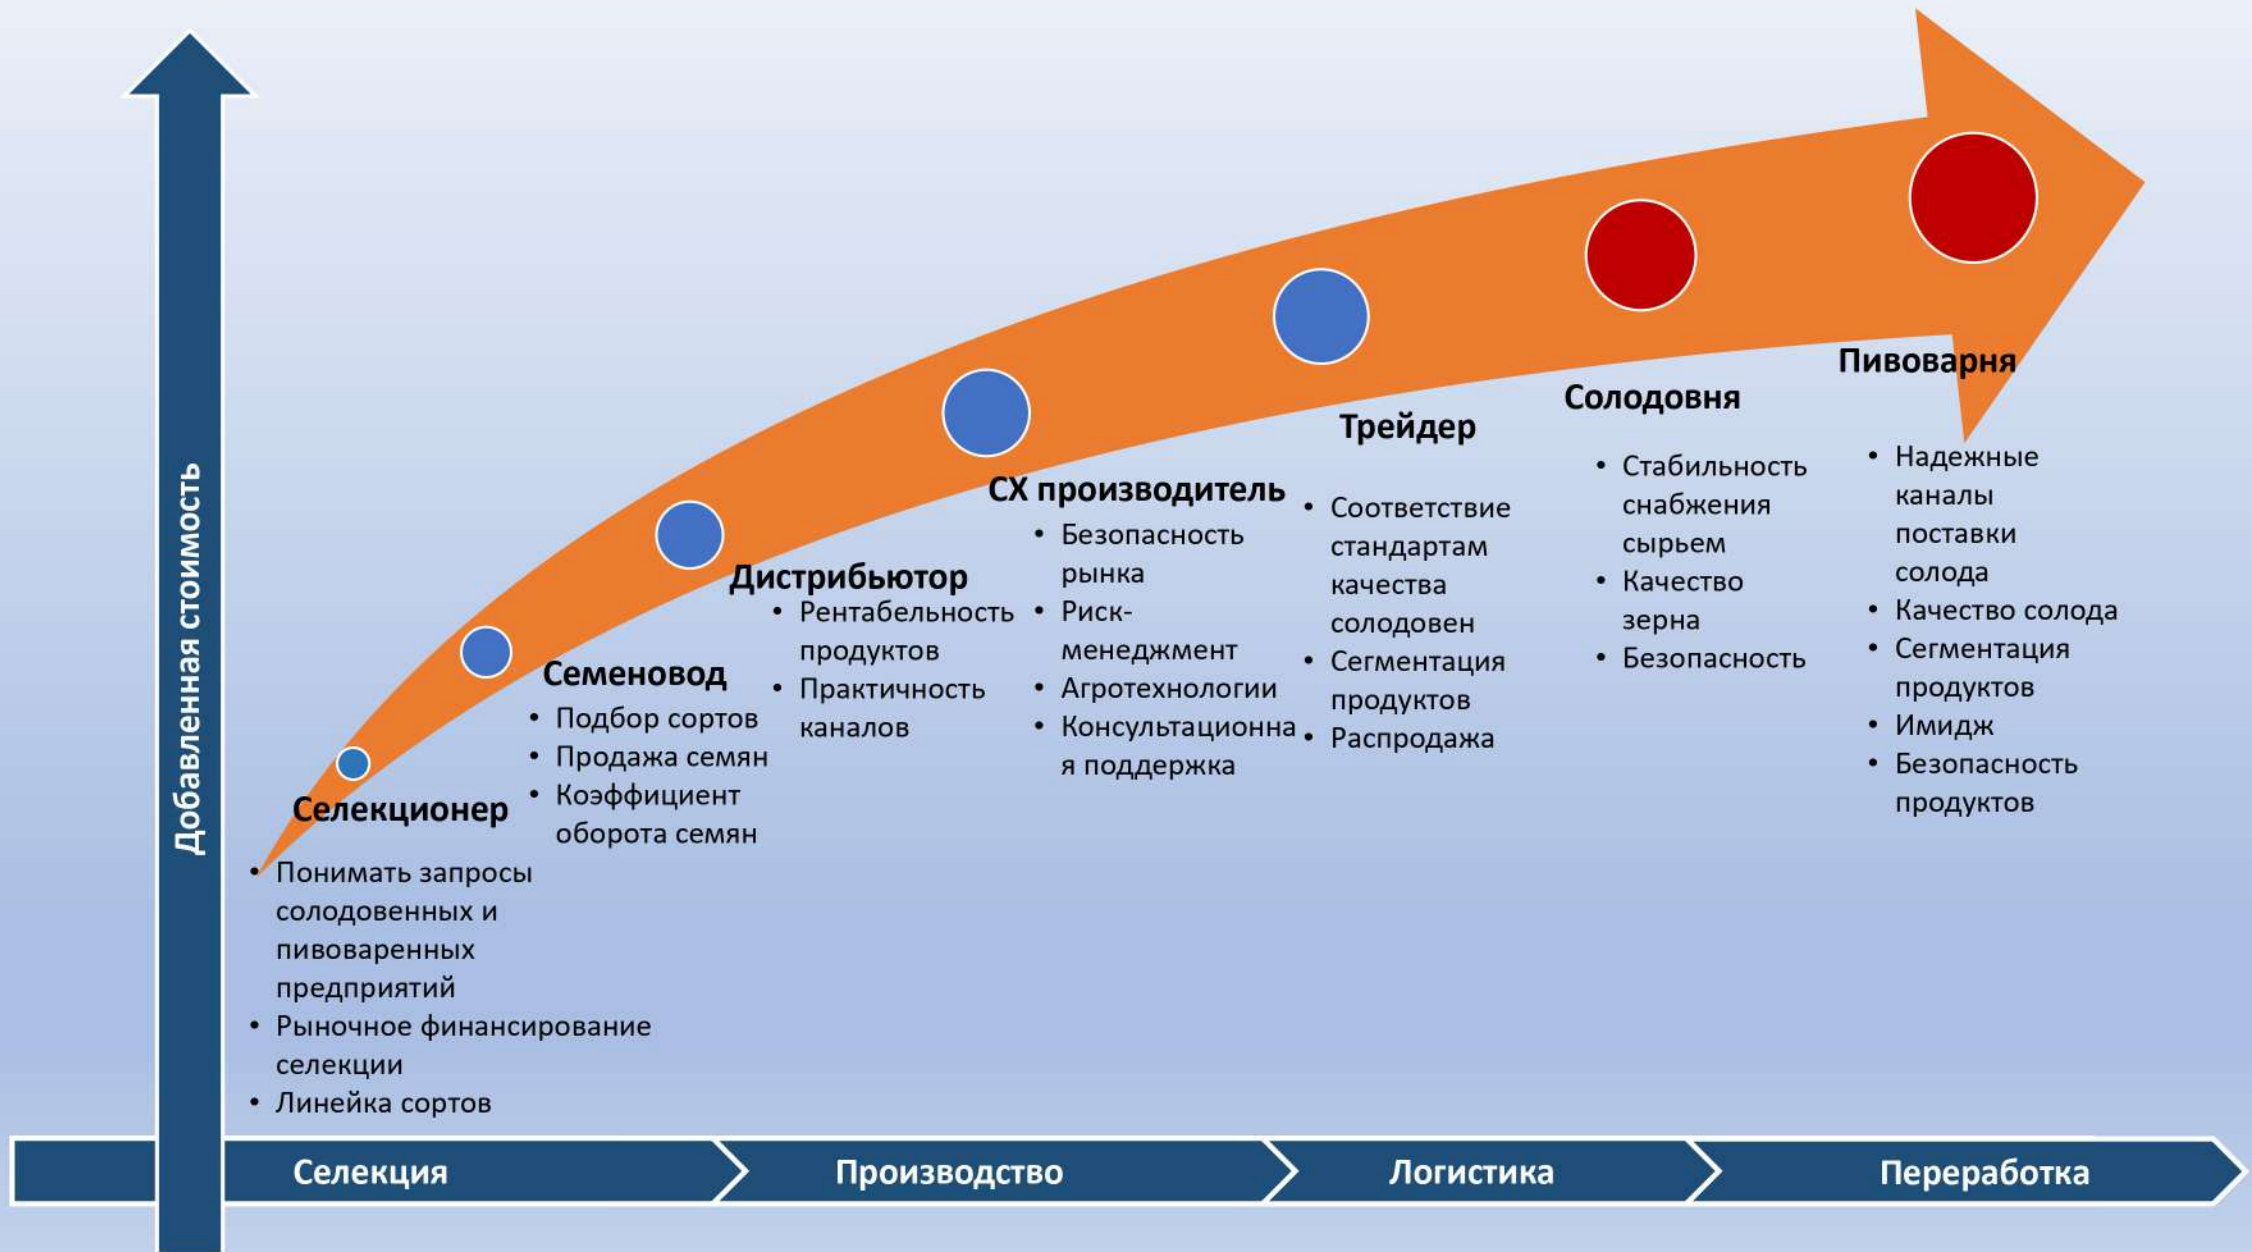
Добавленная стоимость

Пивоварня
- Надежные каналы поставки солода
- Качество солода
- Сегментация продуктов
- Имидж
- Безопасность продуктов

Солодовня
- Стабильность снабжения сырьем
- Качество зерна
- Безопасность

Трейдер
- Соответствие стандартам качества солодовен
- Сегментация продуктов
- Распродажа

СХ производитель
- Безопасность рынка
- Риск-менеджмент
- Агротехнологии
- Консультационная поддержка

Дистрибьютор
- Рентабельность продуктов
- Практичность каналов

Семеновод
- Подбор сортов
- Продажа семян
- Коэффициент оборота семян

Селекционер
- Понимать запросы солодовенных и пивоваренных предприятий
- Рыночное финансирование селекции
- Линейка сортов

Селекция | Производство | Логистика | Переработка